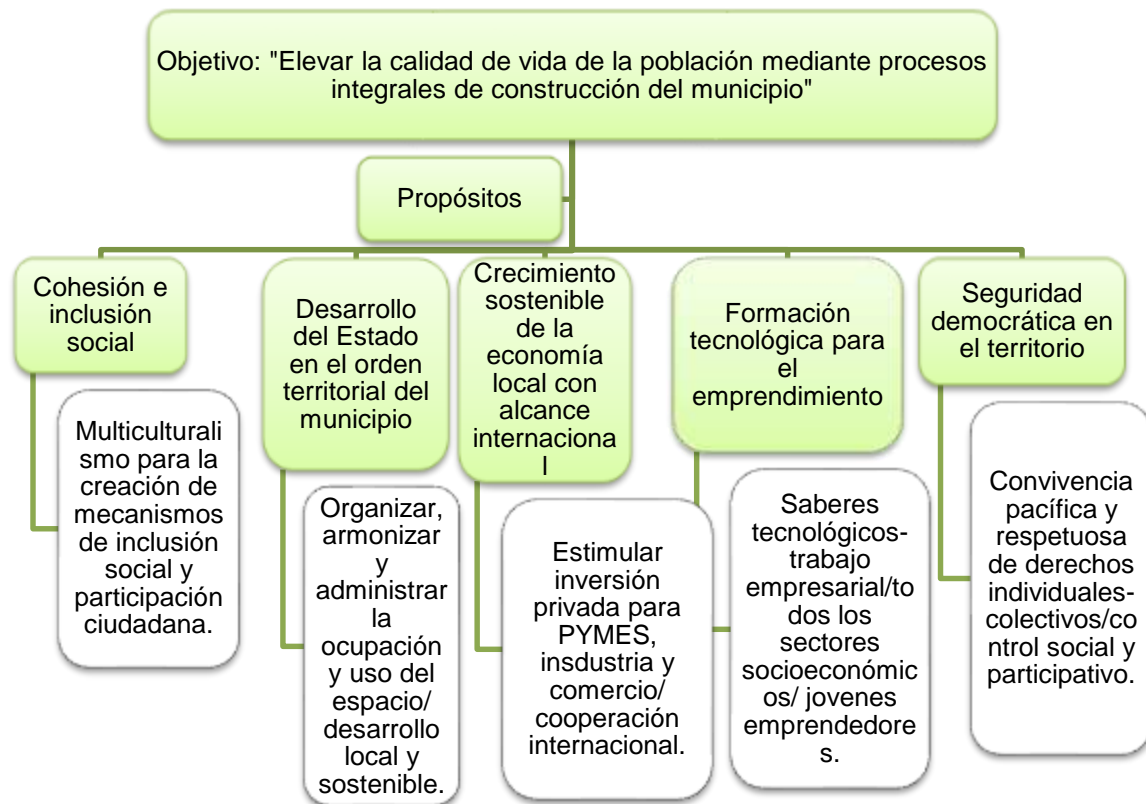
Objetivo: "Elevar la calidad de vida de la población mediante procesos integrales de construcción del municipio"

Propósitos

Cohesión e inclusión social

Multiculturalismo para la creación de mecanismos de inclusión social y participación ciudadana.

Desarrollo del Estado en el orden territorial del municipio

Organizar, armonizar y administrar la ocupación y uso del espacio/ desarrollo local y sostenible.

Crecimiento sostenible de la economía local con alcance internacional

Estimular inversión privada para PYMES, insdustria y comercio/ cooperación internacional.

Formación tecnológica para el emprendimiento

Saberes tecnológicos-trabajo empresarial/todos los sectores socioeconómicos/ jovenes emprendedores.

Seguridad democrática en el territorio

Convivencia pacífica y respetuosa de derechos individuales-colectivos/control social y participativo.